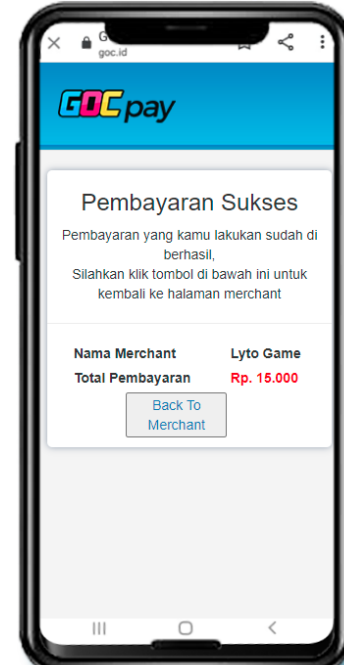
G
goc.id

GOC pay

Pembayaran Sukses

Pembayaran yang kamu lakukan sudah di berhasil,
Silahkan klik tombol di bawah ini untuk kembali ke halaman merchant

| Nama Merchant | Lyto Game |
|---|---|
| Total Pembayaran | Rp. 15.000 |

Back To Merchant